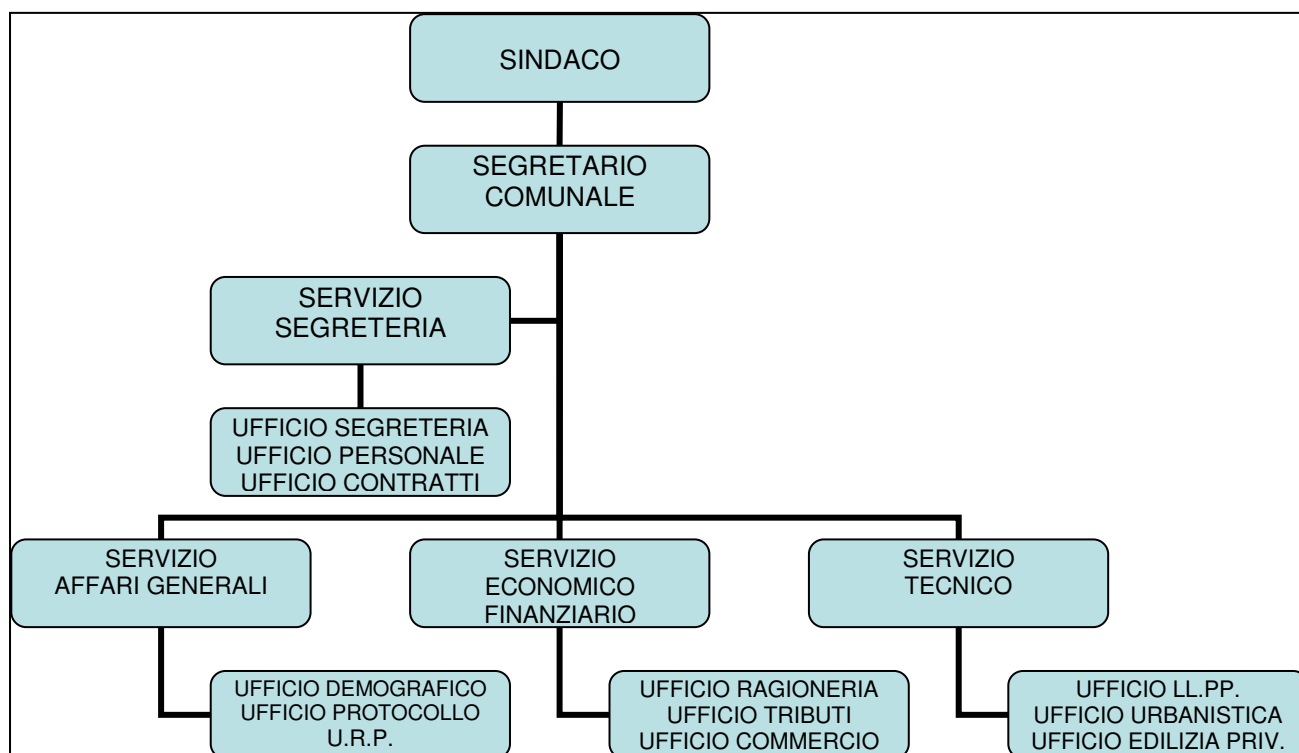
SINDACO

SEGRETARIO COMUNALE

SERVIZIO SEGRETERIA

UFFICIO SEGRETERIA
UFFICIO PERSONALE
UFFICIO CONTRATTI

SERVIZIO AFFARI GENERALI

UFFICIO DEMOGRAFICO
UFFICIO PROTOCOLLO
U.R.P.

SERVIZIO ECONOMICO FINANZIARIO

UFFICIO RAGIONERIA
UFFICIO TRIBUTI
UFFICIO COMMERCIO

SERVIZIO TECNICO

UFFICIO LL.PP.
UFFICIO URBANISTICA
UFFICIO EDILIZIA PRIV.